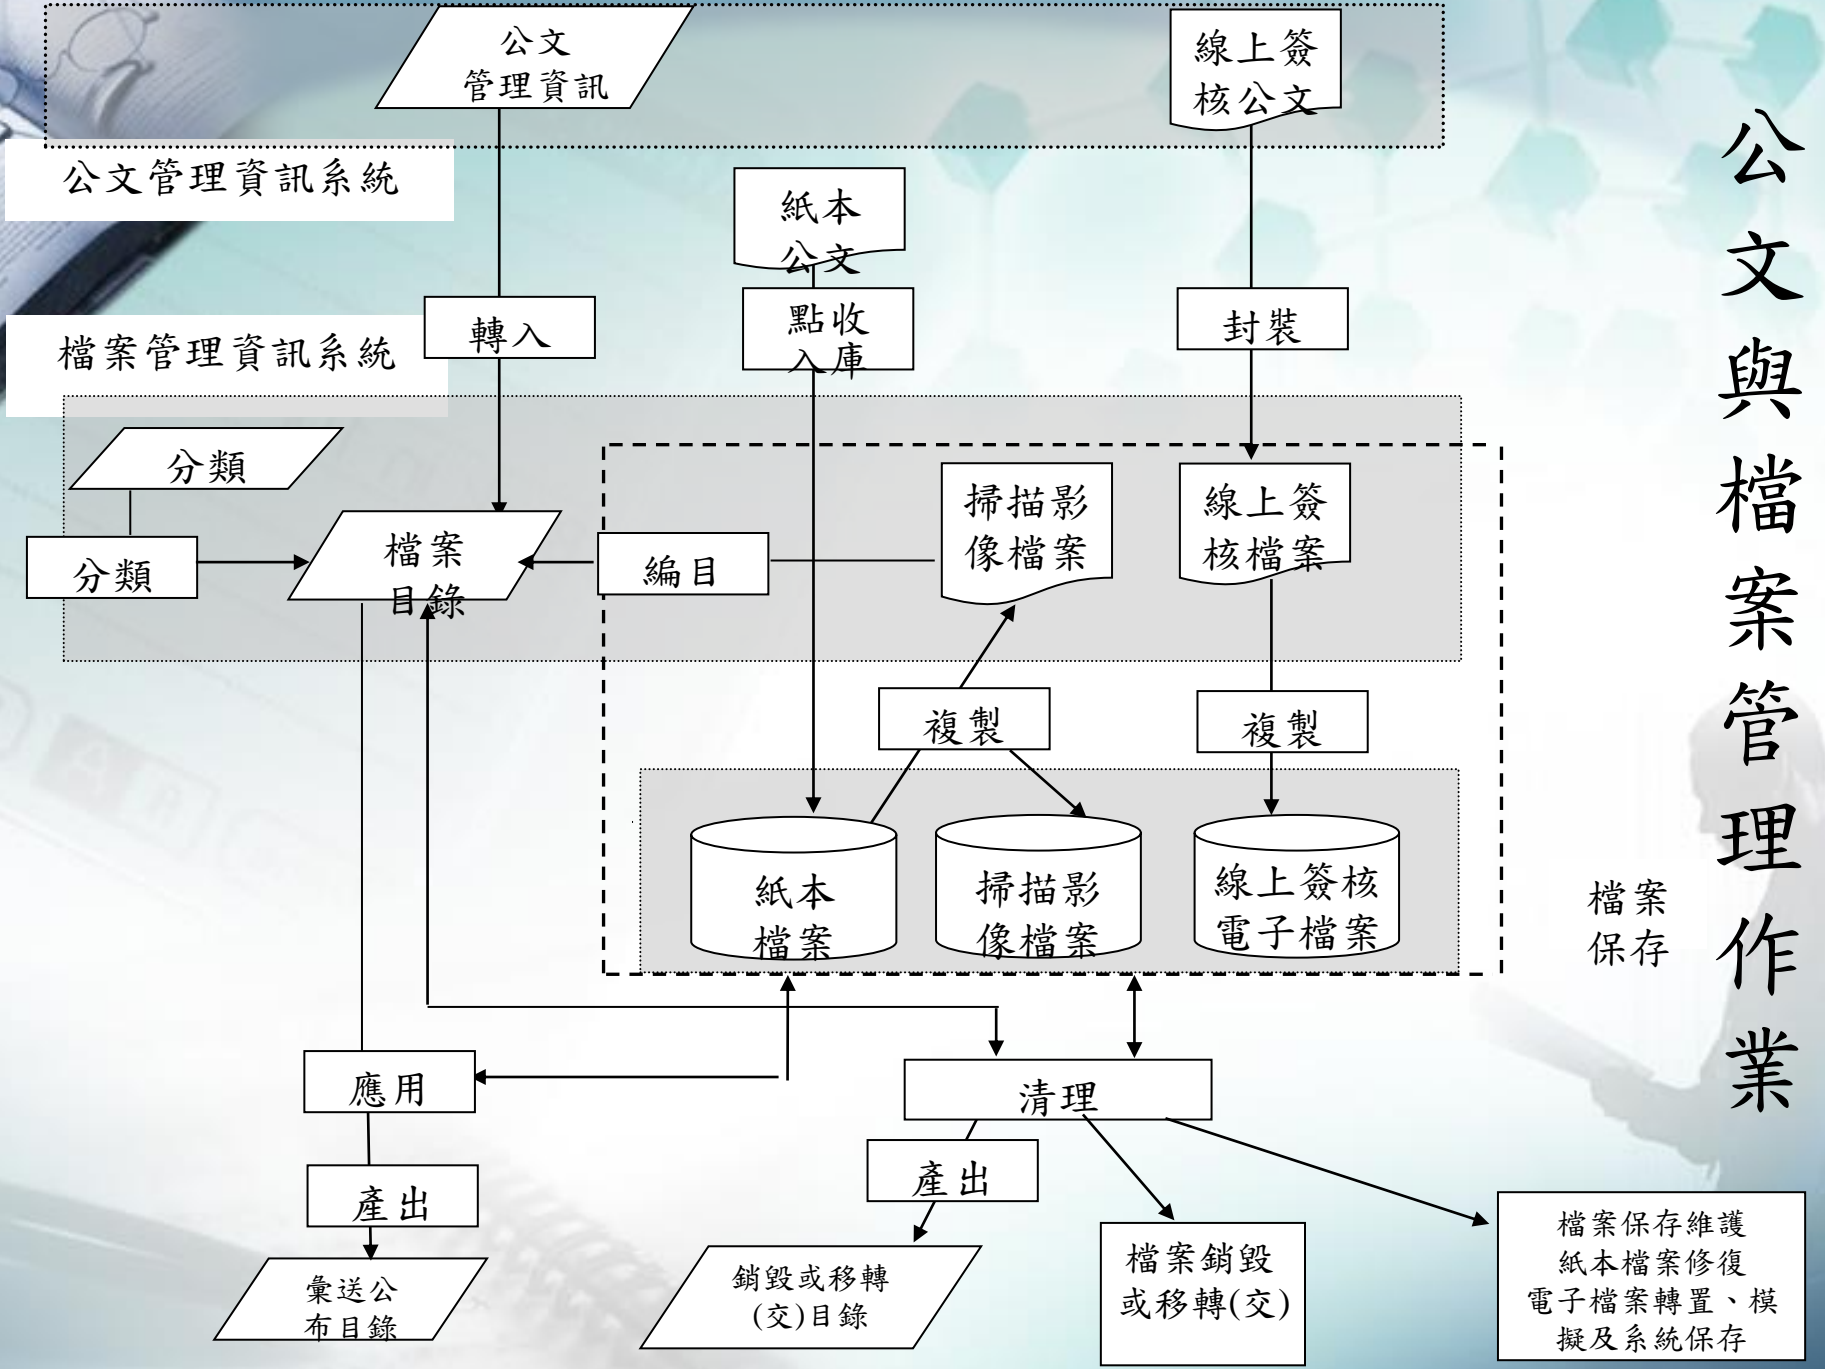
公文與檔案管理作業

公文管理資訊

線上簽核公文

公文管理資訊系統

紙本公文

點收入庫

轉入

封裝

檔案管理資訊系統

分類

分類

檔案目錄

編目

掃描影像檔案

線上簽核檔案

複製

複製

紙本檔案

掃描影像檔案

線上簽核電子檔案

檔案保存

應用

清理

產出

產出

彙送公布目錄

銷毀或移轉(交)目錄

檔案銷毀或移轉(交)

檔案保存維護
紙本檔案修復
電子檔案轉置、模擬及系統保存